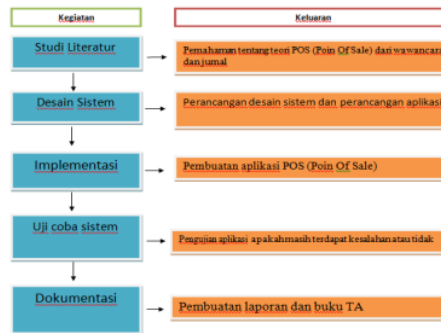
Kegiatan

Keluaran

Studi Literatur

Pemahaman tentang teori POS (Poin Of Sale) dari wawancara dan jurnal

Desain Sistem

Perancangan desain sistem dan perancangan aplikasi

Implementasi

Pembuatan aplikasi POS (Poin Of Sale)

Uji coba sistem

Pengujian aplikasi apakah masih terdapat kesalahan atau tidak

Dokumentasi

Pembuatan laporan dan buku TA